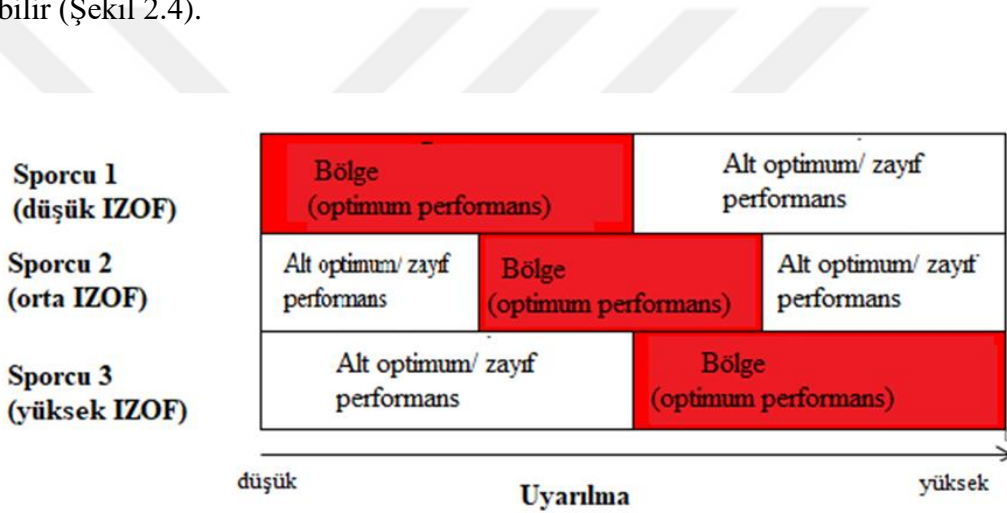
bilir (Şekil 2.4).

Sporcu 1 (düşük IZOF)

Bölge (optimum performans)

Alt optimum/ zayıf performans

Sporcu 2 (orta IZOF)

Alt optimum/ zayıf performans

Bölge (optimum performans)

Alt optimum/ zayıf performans

Sporcu 3 (yüksek IZOF)

Alt optimum/ zayıf performans

Bölge (optimum performans)

düşük

Uyarılma

yüksek